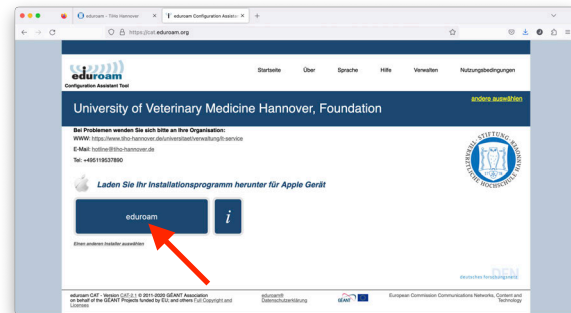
eduroam - TiHo Hannover
eduroam Configuration Assistant Tool
https://cat.eduroam.org

eduroam
Configuration Assistant Tool

Startseite Über Sprache Hilfe Verwalten Nutzungsbedingungen

University of Veterinary Medicine Hannover, Foundation

andere auswählen

Bei Problemen wenden Sie sich bitte an Ihre Organisation:
WWW: https://www.tiho-hannover.de/universitaet/verwaltung/it-service
E-Mail: hotline@tiho-hannover.de
Tel: +495119537890

STIFTUNG TIERÄRZTLICHE HOCHSCHULE HANNOVER

Laden Sie Ihr Installationsprogramm herunter für Apple Gerät

eduroam

i

Einen anderen Installer auswählen

deutsches forschungsnetz DFN

eduroam CAT - Version CAT-2.1 © 2011-2020 GÉANT Association on behalf of the GÉANT Projects funded by EU; and others Full Copyright and Licenses

eduroam® Datenschutzerklärung

GÉANT

European Commission Communications Networks, Content and Technology